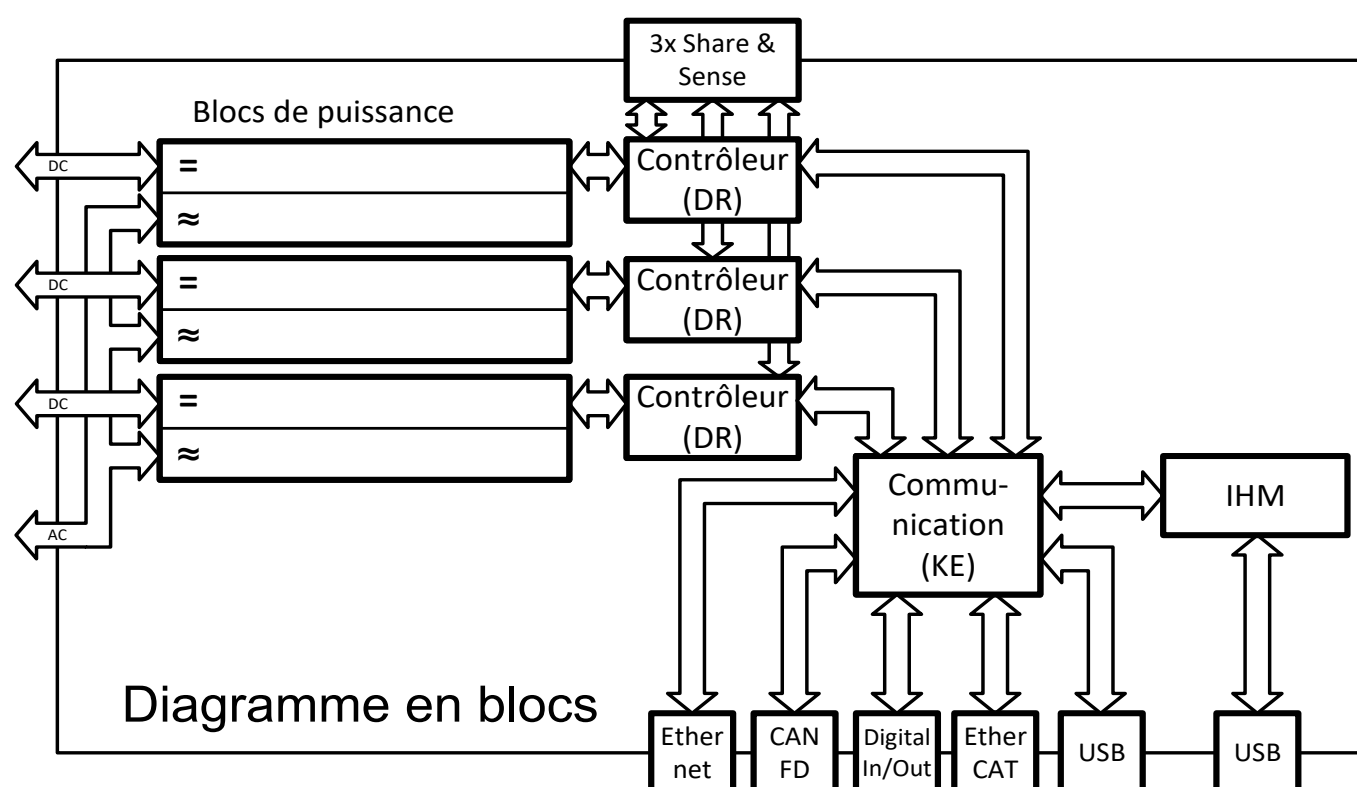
3x Share & Sense

Blocs de puissance

DC
=
≈

DC
=
≈

DC
=
≈

AC

Contrôleur (DR)

Contrôleur (DR)

Contrôleur (DR)

Communication (KE)

IHM

Diagramme en blocs

Ether net

CAN FD

Digital In/Out

Ether CAT

USB

USB